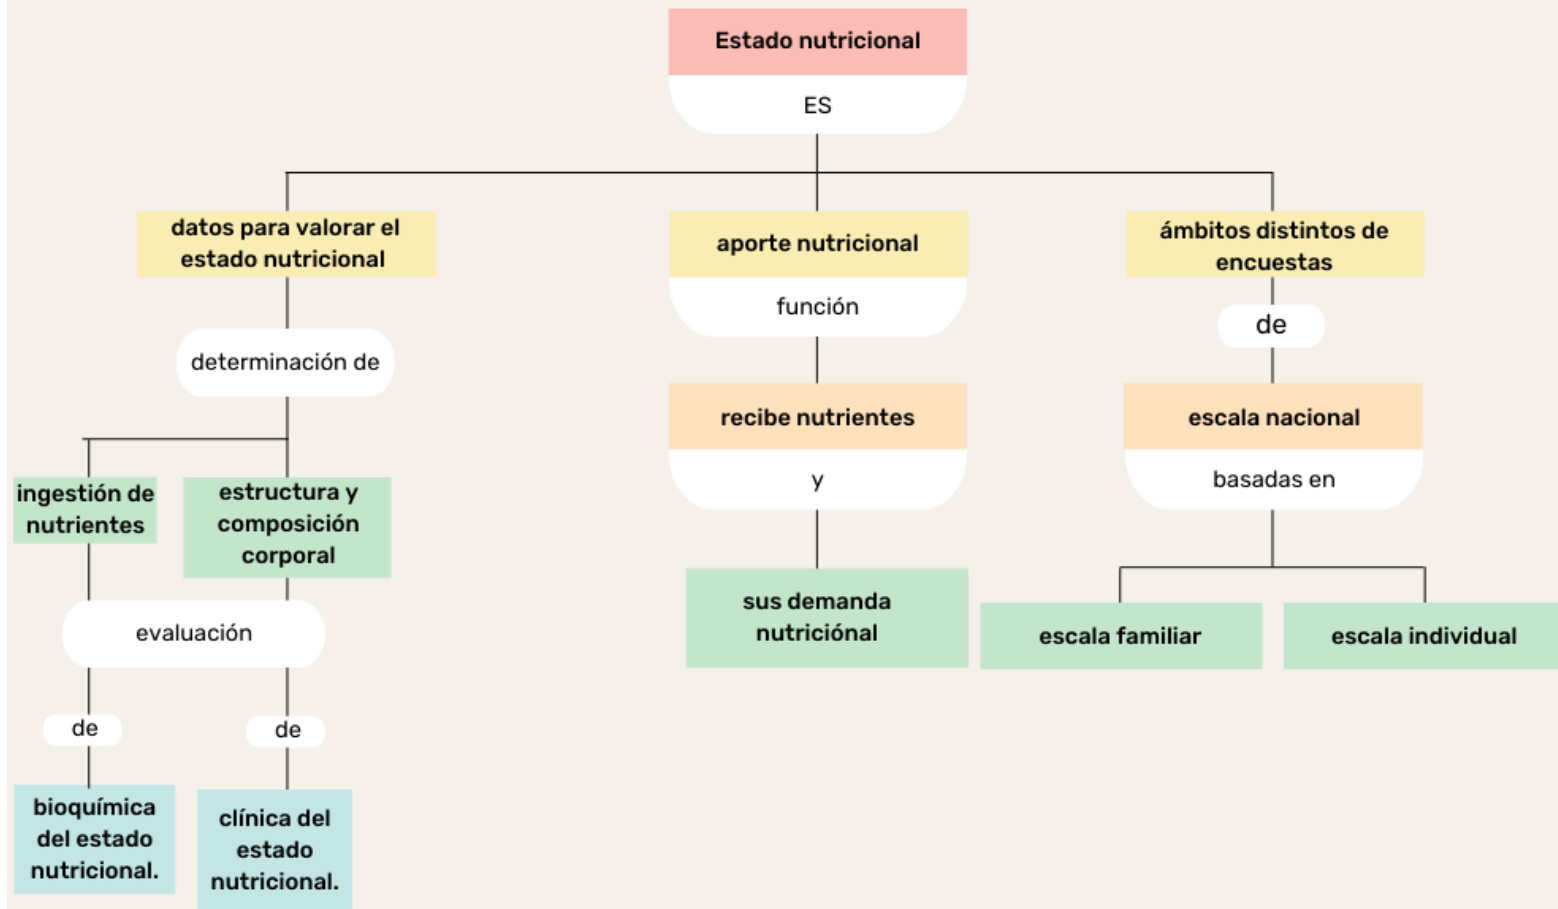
Estado nutricional

ES

datos para valorar el estado nutricional

determinación de

ingestión de nutrientes

estructura y composición corporal

evaluación

de

de

bioquímica del estado nutricional.

clínica del estado nutricional.

aporte nutricional

función

recibe nutrientes

y

sus demanda nutriciónal

ámbitos distintos de encuestas

de

escala nacional

basadas en

escala familiar

escala individual